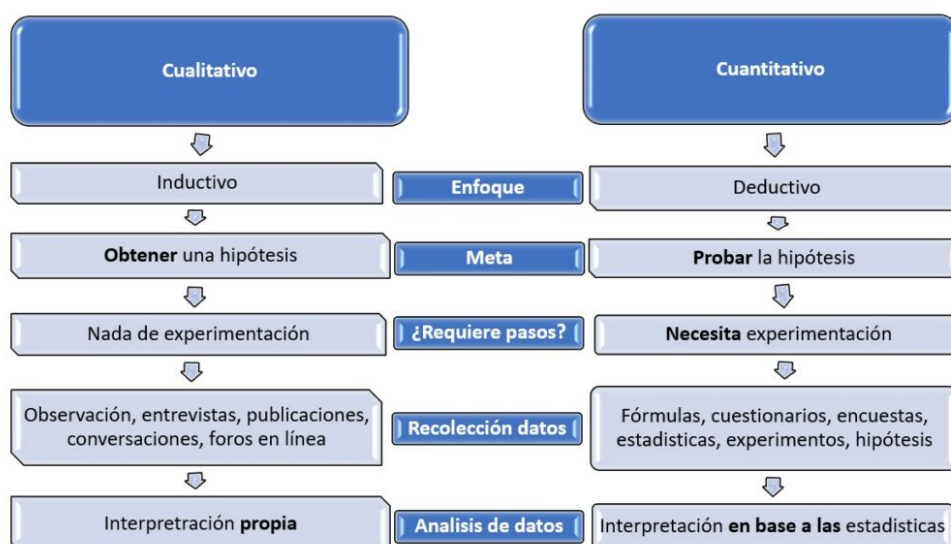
Cualitativo

Cuantitativo

| Cualitativo | | Cuantitativo |
|---|---|---|
| Inductivo | Enfoque | Deductivo |
| **Obtener** una hipótesis | Meta | **Probar** la hipótesis |
| Nada de experimentación | ¿Requiere pasos? | **Necesita** experimentación |
| Observación, entrevistas, publicaciones, conversaciones, foros en línea | Recolección datos | Fórmulas, cuestionarios, encuestas, estadisticas, experimentos, hipótesis |
| Interpretración **propia** | Analisis de datos | Interpretación **en base a las** estadisticas |